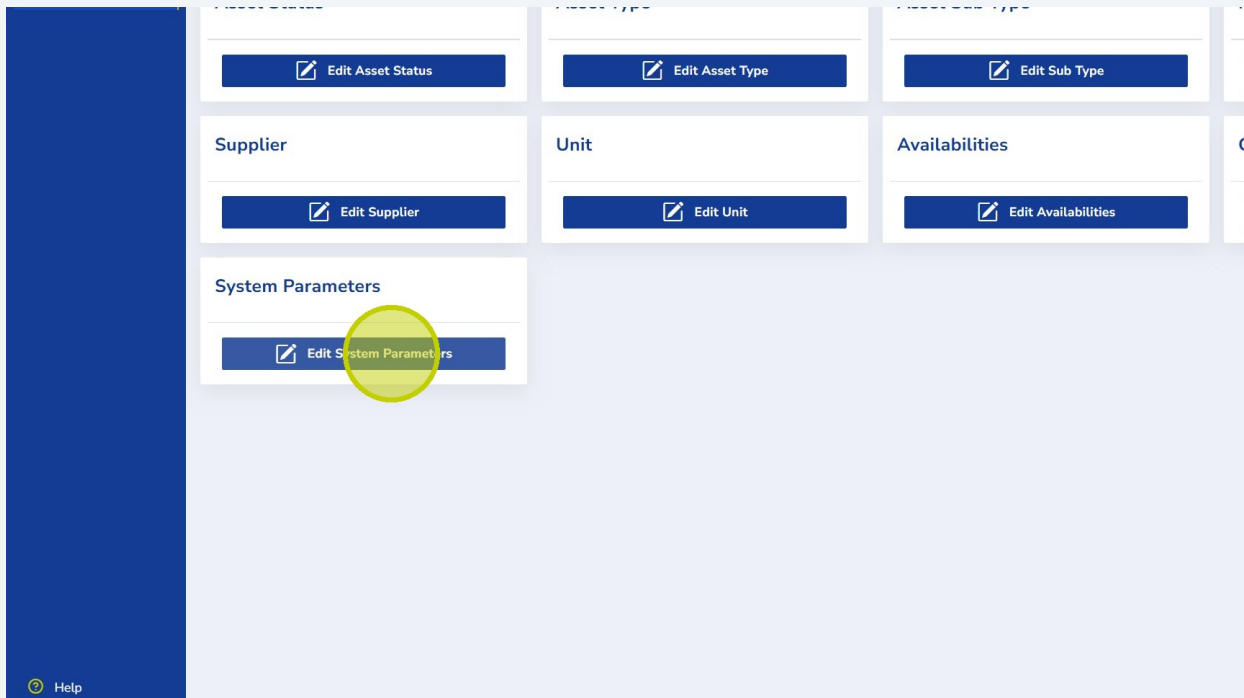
Asset Status

Edit Asset Status

Asset Type

Edit Asset Type

Asset Sub Type

Edit Sub Type

Supplier

Edit Supplier

Unit

Edit Unit

Availabilities

Edit Availabilities

System Parameters

Edit System Parameters

Help